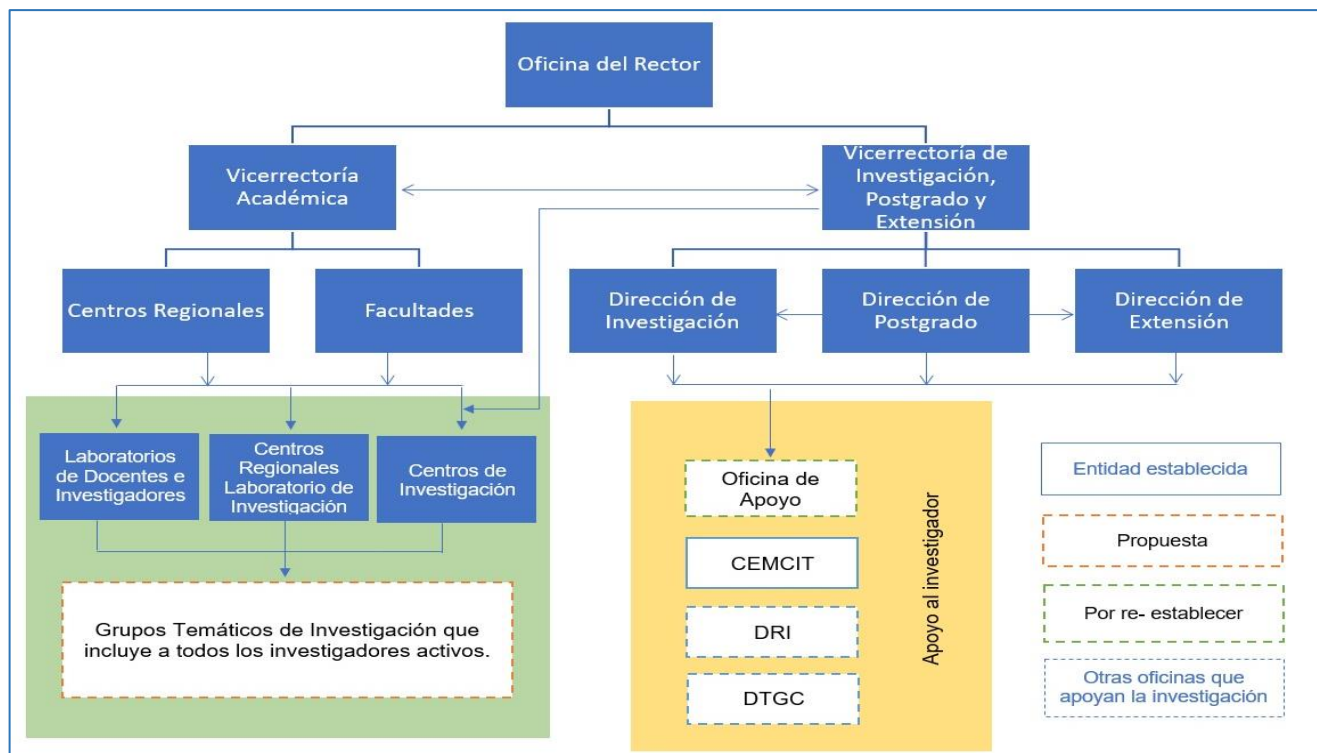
Oficina del Rector

Vicerrectoría Académica

Vicerrectoría de Investigación, Postgrado y Extensión

Centros Regionales

Facultades

Dirección de Investigación

Dirección de Postgrado

Dirección de Extensión

Laboratorios de Docentes e Investigadores

Centros Regionales Laboratorio de Investigación

Centros de Investigación

Grupos Temáticos de Investigación que incluye a todos los investigadores activos.

Oficina de Apoyo

CEMCIT

DRI

DTGC

Apoyo al investigador

Entidad establecida

Propuesta

Por re- establecer

Otras oficinas que apoyan la investigación